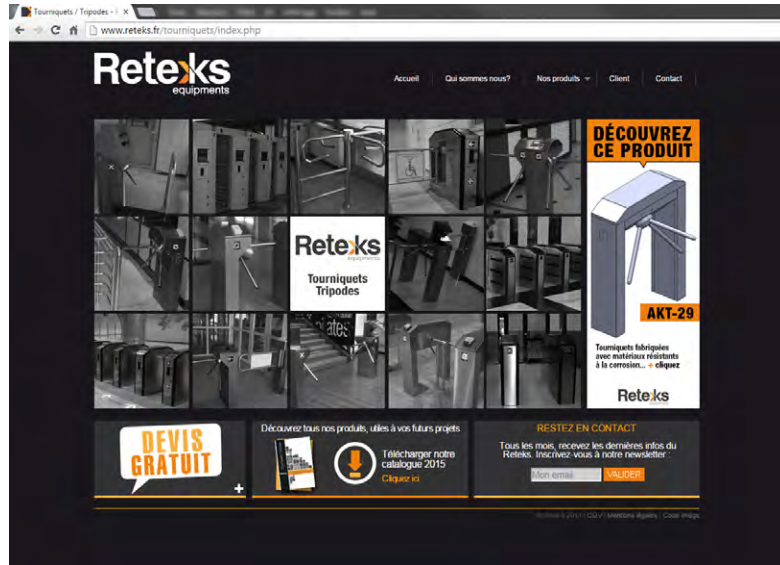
Tourniquets / Tripodes - R ×

www.reteks.fr/tourniquets/index.php

Reteks equipments

Accueil | Qui sommes nous? | Nos produits | Client | Contact

Reteks equipments

Tourniquets Tripodes

DÉCOUVREZ CE PRODUIT

AKT-29

Tourniquets fabriqués avec matériaux résistants à la corrosion... + cliquez

Reteks

DEVIS GRATUIT

Découvrez tous nos produits, utiles à vos futurs projets

Télécharger notre catalogue 2015

Cliquez ici

RESTEZ EN CONTACT

Tous les mois, recevez les dernières infos du Reteks. Inscrivez-vous à notre newsletter :

Mon email

VALIDER

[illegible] | CGV | Mentions légales | Crédit image